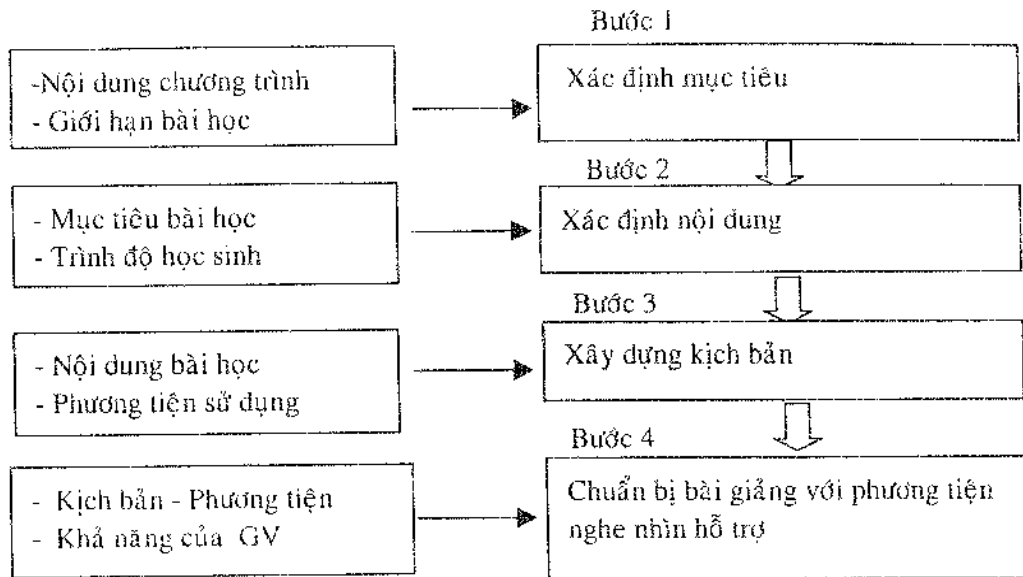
-Nội dung chương trình
- Giới hạn bài học

Bước 1
Xác định mục tiêu

- Mục tiêu bài học
- Trình độ học sinh

Bước 2
Xác định nội dung

- Nội dung bài học
- Phương tiện sử dụng

Bước 3
Xây dựng kịch bản

- Kịch bản - Phương tiện
- Khả năng của GV

Bước 4
Chuẩn bị bài giảng với phương tiện nghe nhìn hỗ trợ